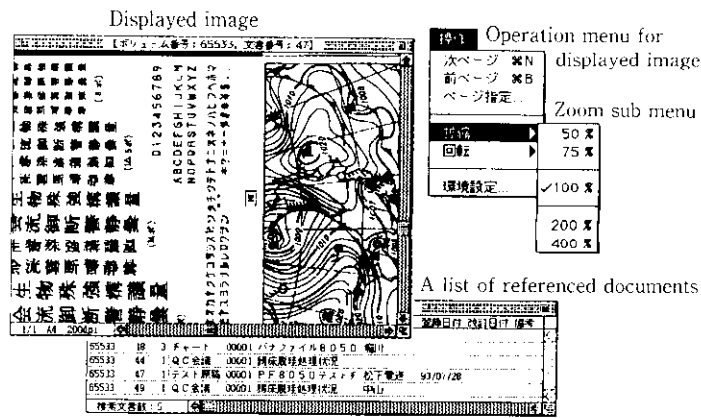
Displayed image

【ボリューム番号: 65533, 文書番号: 47】

D123456789
ABCDEFGHIJKLM
NOPQRSTUVWXYZ

1/1 A4 200dpi

操作 Operation menu for displayed image

次ページ ⌘N
前ページ ⌘B
ページ指定...
拡縮
回転
環境設定...

Zoom sub menu

50 %
75 %
✓100 %
200 %
400 %

A list of referenced documents

登録日付 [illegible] 備考

| 65533 | 18 | 3 | チャート | 00001 | バナファイル8050 | 稲村 | |
|---|---|---|---|---|---|---|---|
| 65533 | 44 | 1 | QC会議 | 00001 | 検体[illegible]処理状況 | | |
| 65533 | 47 | 1 | テスト原稿 | 00001 | PF8050テスト | 松下電送 | 93/07/28 |
| 65533 | 49 | 1 | QC会議 | 00001 | 検体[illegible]処理状況 | 中山 | |

検索文書数: 5